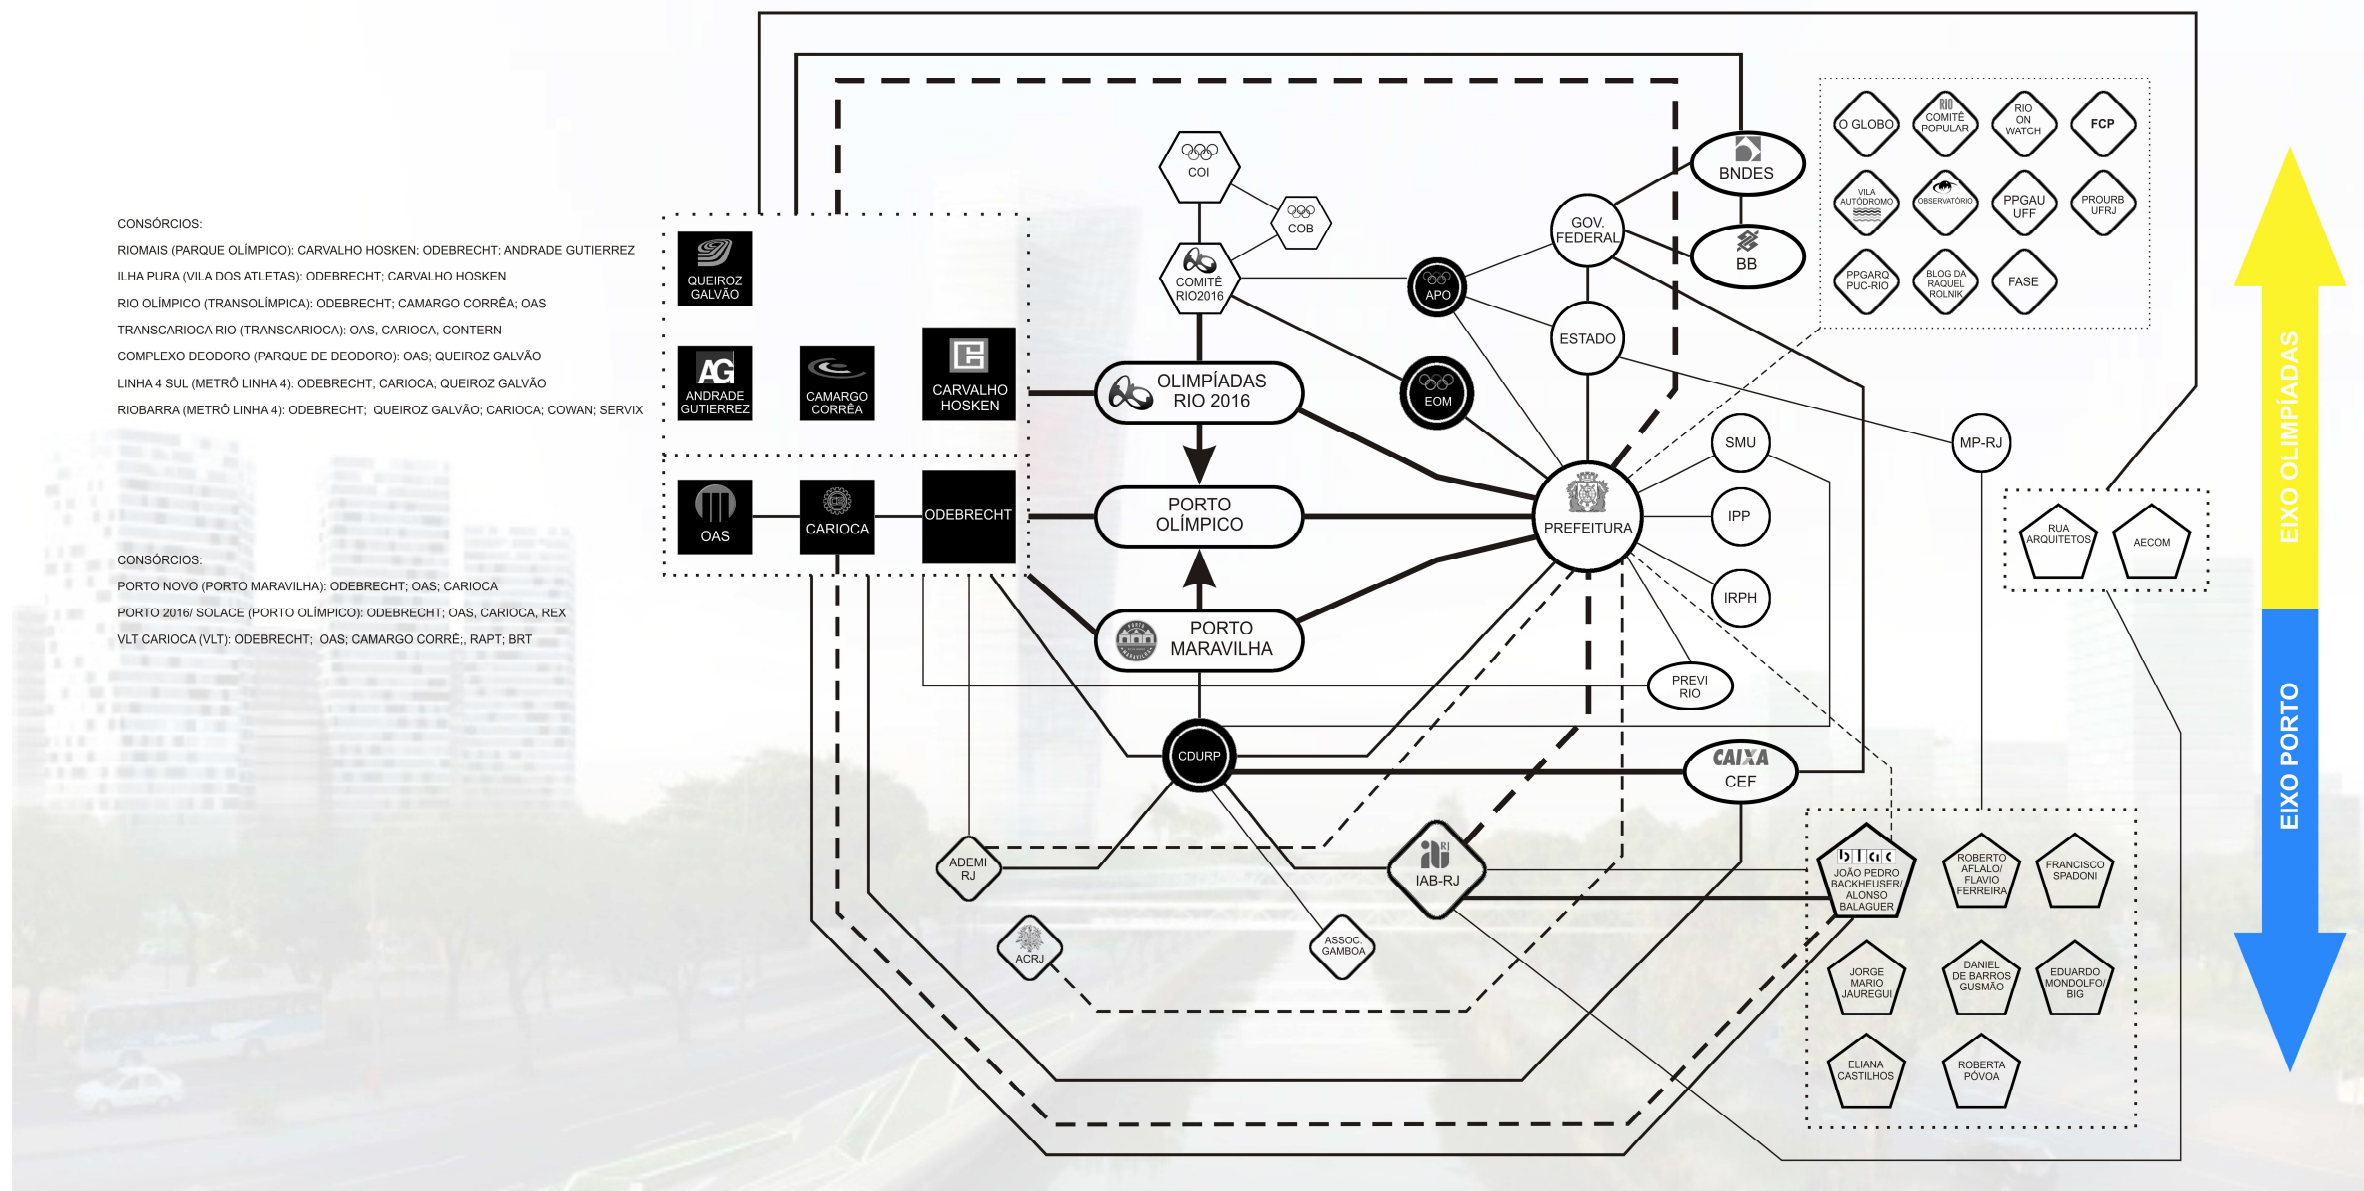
CONSÓRCIOS:

RIOMAIS (PARQUE OLÍMPICO): CARVALHO HOSKEN: ODEBRECHT: ANDRADE GUTIERREZ

ILHA PURA (VILA DOS ATLETAS): ODEBRECHT; CARVALHO HOSKEN

RIO OLÍMPICO (TRANSOLÍMPICA): ODEBRECHT; CAMARGO CORRÊA; OAS

TRANSCARIOCA RIO (TRANSCARIOCA): OAS, CARIOCA, CONTERN

COMPLEXO DEODORO (PARQUE DE DEODORO): OAS; QUEIROZ GALVÃO

LINHA 4 SUL (METRÔ LINHA 4). ODEBRECHT, CARIOCA, QUEIROZ GALVÃO

RIOBARRA (METRÔ LINHA 4): ODEBRECHT; QUEIROZ GALVÃO; CARIOCA; COWAN; SERVIX

CONSÓRCIOS:

PORTO NOVO (PORTO MARAVILHA): ODEBRECHT; OAS; CARIOCA

PORTO 2016/ SOLACE (PORTO OLÍMPICO): ODEBRECHT; OAS, CARIOCA, REX

VLT CARIOCA (VLT): ODEBRECHT; OAS; CAMARGO CORRÊ;, RAPT; BRT

QUEIROZ GALVÃO

AG ANDRADE GUTIERREZ

CAMARGO CORRÊA

CARVALHO HOSKEN

OAS

CARIOCA

ODEBRECHT

COI

COB

COMITÊ RIO2016

OLIMPÍADAS RIO 2016

PORTO OLÍMPICO

PORTO MARAVILHA

APO

EOM

GOV. FEDERAL

ESTADO

BNDES

BB

PREFEITURA

SMU

IPP

IRPH

PREVI RIO

MP-RJ

CDURP

CAIXA CEF

ADEMI RJ

ACRJ

ASSOC. GAMBOA

IAB-RJ

O GLOBO

RIO COMITÊ POPULAR

RIO ON WATCH

FCP

VILA AUTÓDROMO

OBSERVATÓRIO

PPGAU UFF

PROURB UFRJ

PPGARQ PUC-RIO

BLOG DA RAQUEL ROLNIK

FASE

RUA ARQUITETOS

AECOM

bläc JOÃO PEDRO BACKHEUSER/ ALONSO BALAGUER

ROBERTO AFLALO/ FLAVIO FERREIRA

FRANCISCO SPADONI

JORGE MARIO JAUREGUI

DANIEL DE BARROS GUSMÃO

EDUARDO MONDOLFO/ BIG

ELIANA CASTILHOS

ROBERTA PÓVOA

EIXO OLIMPÍADAS

EIXO PORTO